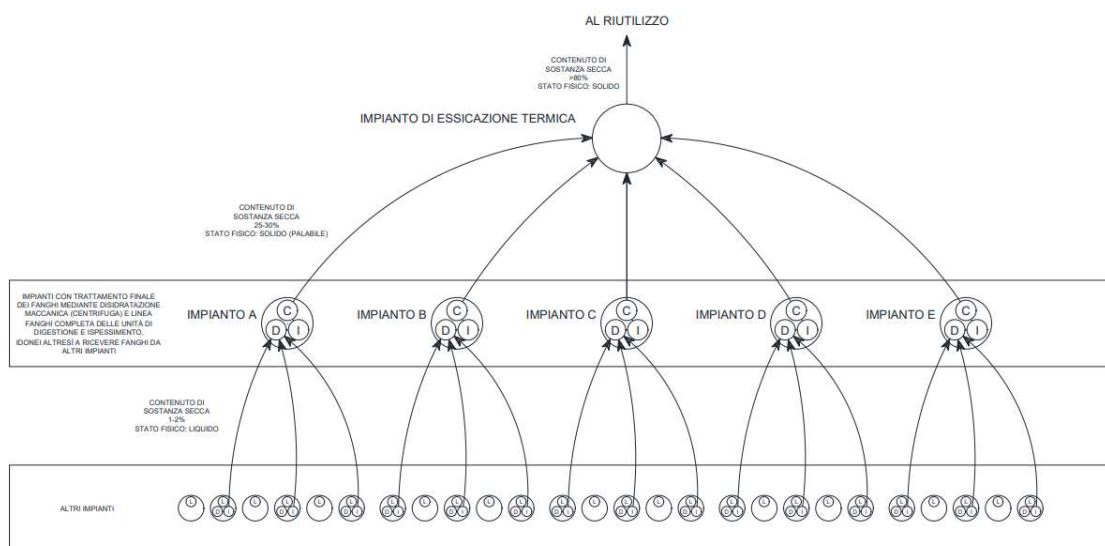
AL RIUTILIZZO

CONTENUTO DI SOSTANZA SECCA >80% STATO FISICO: SOLIDO

IMPIANTO DI ESSICAZIONE TERMICA

CONTENUTO DI SOSTANZA SECCA 25-30% STATO FISICO: SOLIDO (PALABILE)

IMPIANTI CON TRATTAMENTO FINALE DEI FANGHI MEDIANTE DISIDRATAZIONE MACCANICA (CENTRIFUGA) E LINEA FANGHI COMPLETA DELLE UNITÀ DI DIGESTIONE E ISPESSIMENTO, IDONEI ALTRESÌ A RICEVERE FANGHI DA ALTRI IMPIANTI

IMPIANTO A C D I

IMPIANTO B C D I

IMPIANTO C C D I

IMPIANTO D C D I

IMPIANTO E C D I

CONTENUTO DI SOSTANZA SECCA 1-2% STATO FISICO: LIQUIDO

ALTRI IMPIANTI

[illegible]